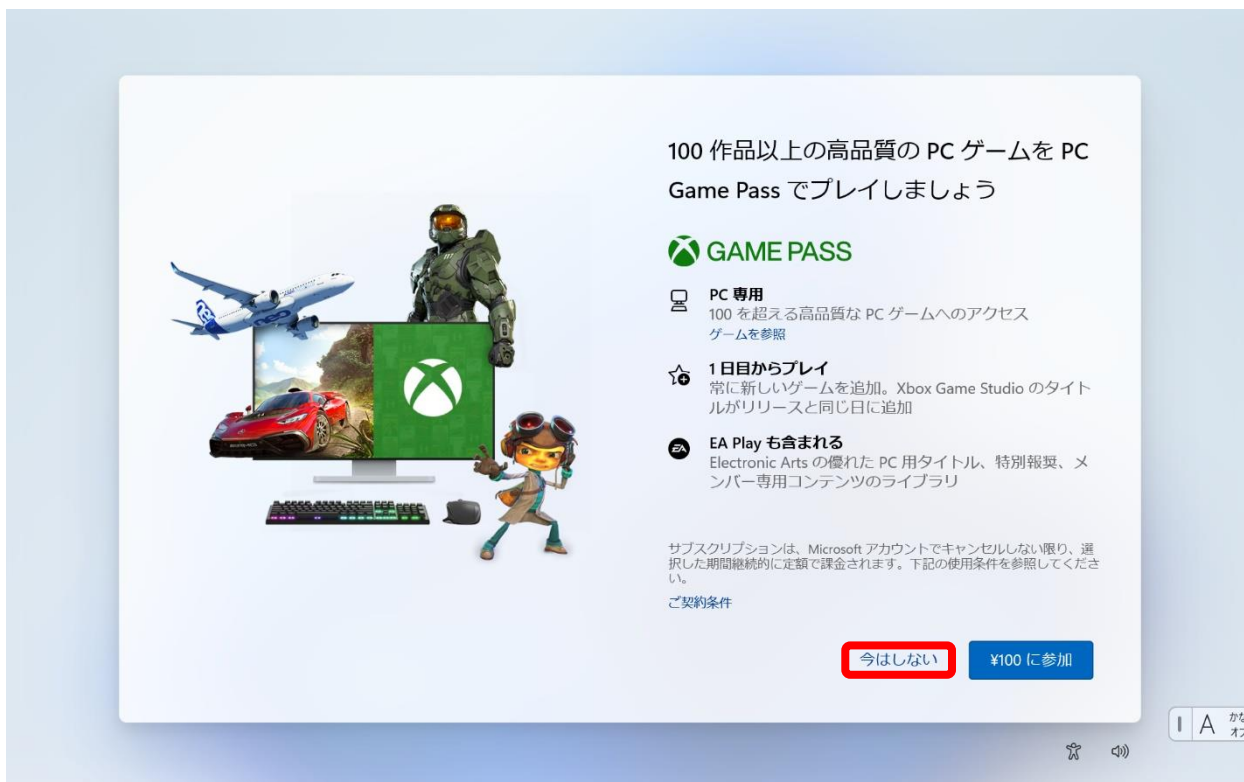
100 作品以上の高品質の PC ゲームを PC Game Pass でプレイしましょう

GAME PASS

PC 専用
100 を超える高品質な PC ゲームへのアクセス
ゲームを参照

1 日目からプレイ
常に新しいゲームを追加。Xbox Game Studio のタイトルがリリースと同じ日に追加

EA Play も含まれる
Electronic Arts の優れた PC 用タイトル、特別報奨、メンバー専用コンテンツのライブラリ

サブスクリプションは、Microsoft アカウントでキャンセルしない限り、選択した期間継続的に定額で課金されます。下記の使用条件を参照してください。

ご契約条件

今はしない

¥100 に参加

A かな オフ